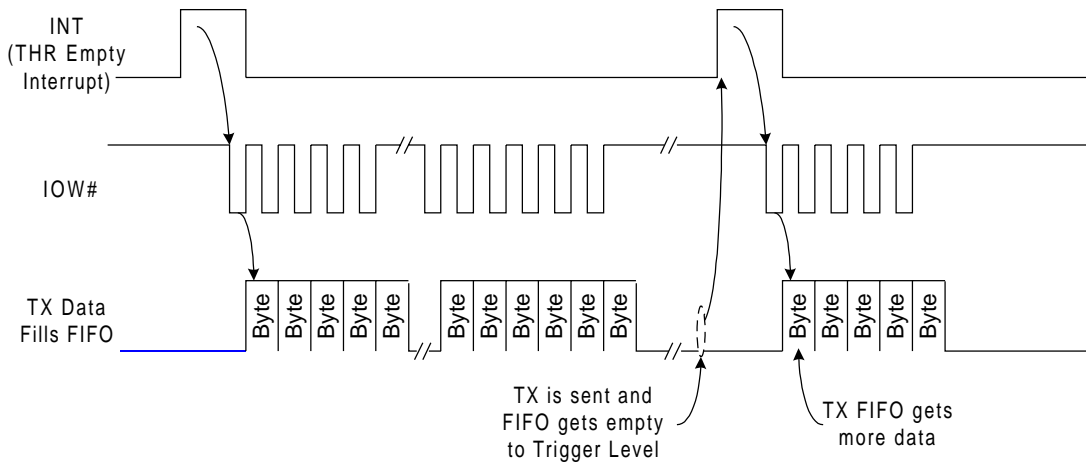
INT
(THR Empty
Interrupt)

IOW#

TX Data
Fills FIFO

Byte Byte Byte Byte Byte Byte Byte Byte Byte Byte Byte Byte Byte Byte Byte Byte Byte Byte Byte Byte

TX is sent and
FIFO gets empty
to Trigger Level

TX FIFO gets
more data